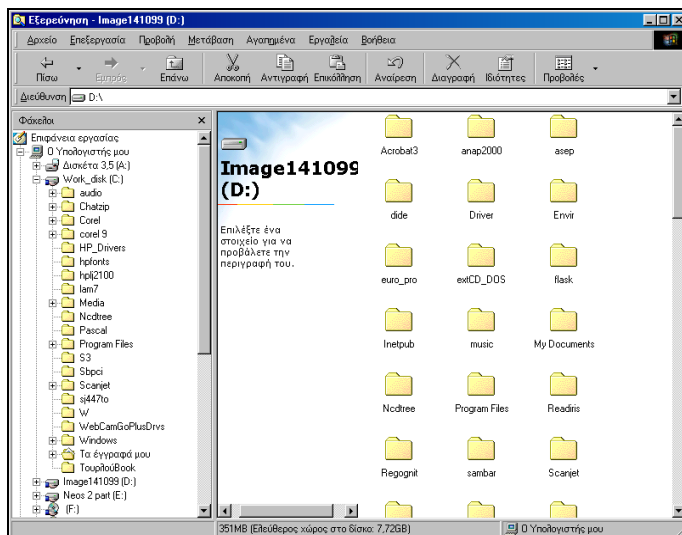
Εξερεύνηση - Image141099 (D:)

Αρχείο Επεξεργασία Προβολή Μετάβαση Αγαπημένα Εργαλεία Βοήθεια

Πίσω Εμπρός Επάνω Αποκοπή Αντιγραφή Επικόλληση Αναίρεση Διαγραφή Ιδιότητες Προβολές

Διεύθυνση D:\

Φάκελοι

Επιφάνεια εργασίας
Ο Υπολογιστής μου
Δισκέτα 3,5 (A:)
Work_disk (C:)
audio
Chatzip
Corel
corel 9
HP_Drivers
hpfonts
hplj2100
lam7
Media
Ncdtree
Pascal
Program Files
S3
Sbpci
Scanjet
sj447to
W
WebCamGoPlusDrvs
Windows
Τα έγγραφά μου
ΤουρλούBook
Image141099 (D:)
Neos 2 part (E:)
(F:)

Image141099 (D:)

Επιλέξτε ένα στοιχείο για να προβάλετε την περιγραφή του.

Acrobat3
anap2000
asep
dide
Driver
Envir
euro_pro
extCD_DOS
flask
Inetpub
music
My Documents
Ncdtree
Program Files
Readiris
Regognit
sambar
Scanjet

351MB (Ελεύθερος χώρος στο δίσκο: 7,72GB)
Ο Υπολογιστής μου